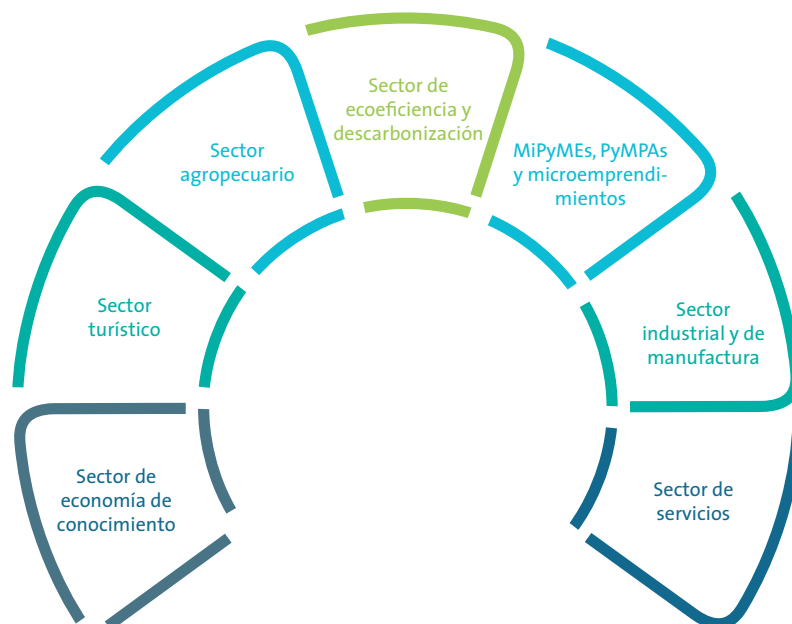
Sector de ecoeficiencia y descarbonización

Sector agropecuario

MiPyMEs, PyMPAs y microemprendimientos

Sector turístico

Sector industrial y de manufactura

Sector de economía de conocimiento

Sector de servicios